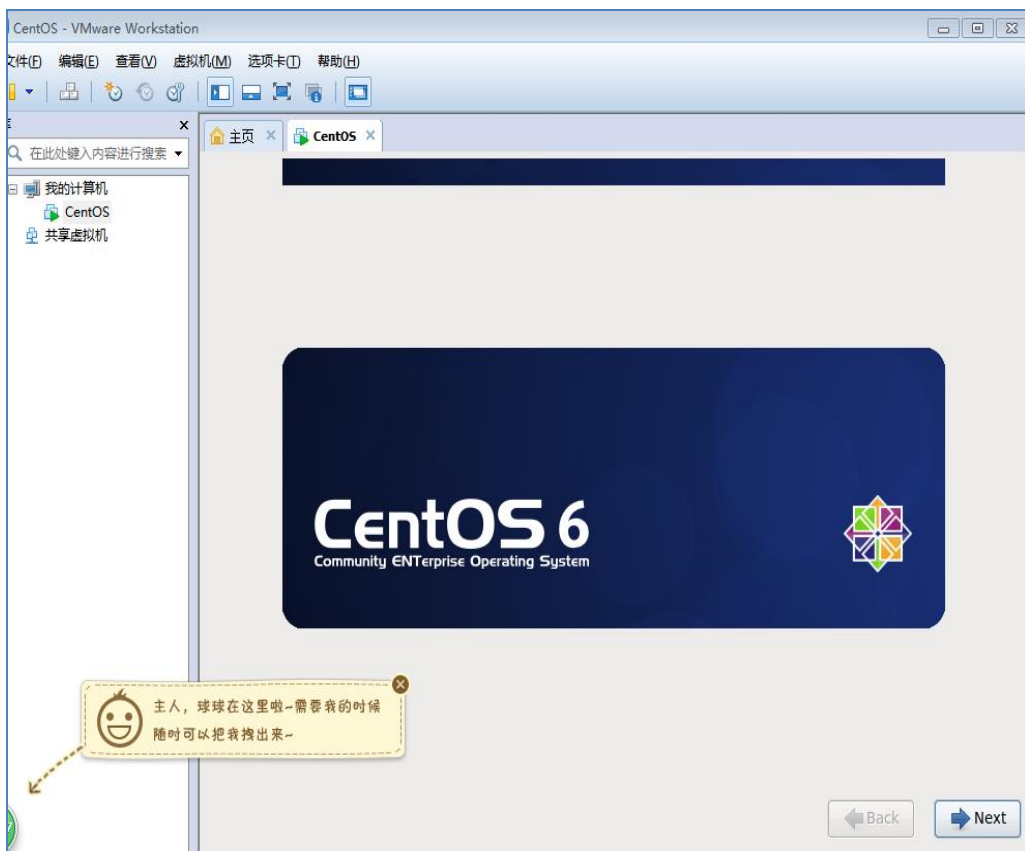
CentOS - VMware Workstation

文件(F) 编辑(E) 查看(V) 虚拟机(M) 选项卡(T) 帮助(H)

在此处键入内容进行搜索

我的计算机
CentOS
共享虚拟机

主页
CentOS

CentOS 6
Community ENTerprise Operating System

主人，球球在这里啦~需要我的时候随时可以把我拽出来~

Back
Next